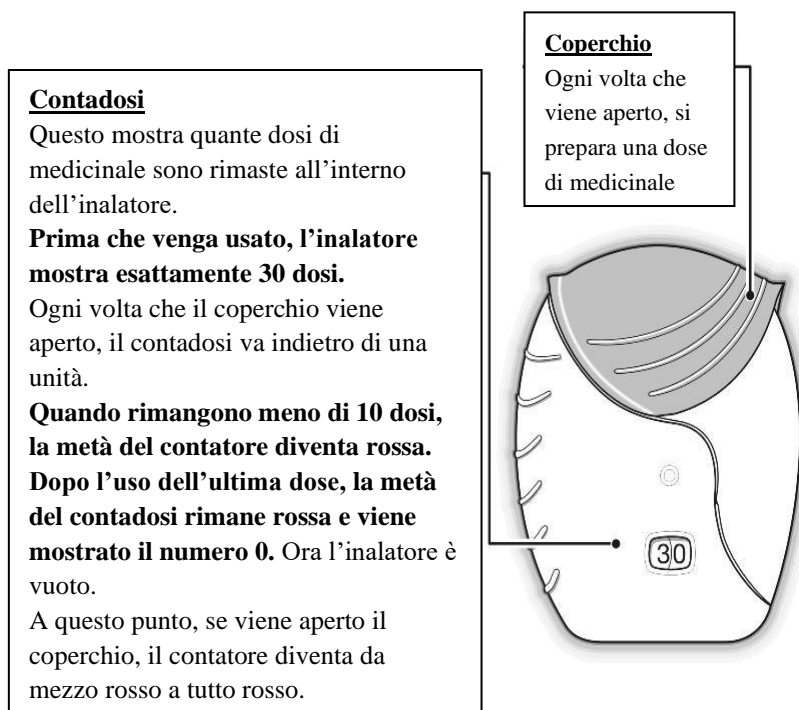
**Coperchio**
Ogni volta che viene aperto, si prepara una dose di medicinale

**Contadosi**
Questo mostra quante dosi di medicinale sono rimaste all'interno dell'inalatore.
**Prima che venga usato, l'inalatore mostra esattamente 30 dosi.**
Ogni volta che il coperchio viene aperto, il contadosi va indietro di una unità.
**Quando rimangono meno di 10 dosi, la metà del contatore diventa rossa. Dopo l'uso dell'ultima dose, la metà del contadosi rimane rossa e viene mostrato il numero 0.** Ora l'inalatore è vuoto.
A questo punto, se viene aperto il coperchio, il contatore diventa da mezzo rosso a tutto rosso.

30